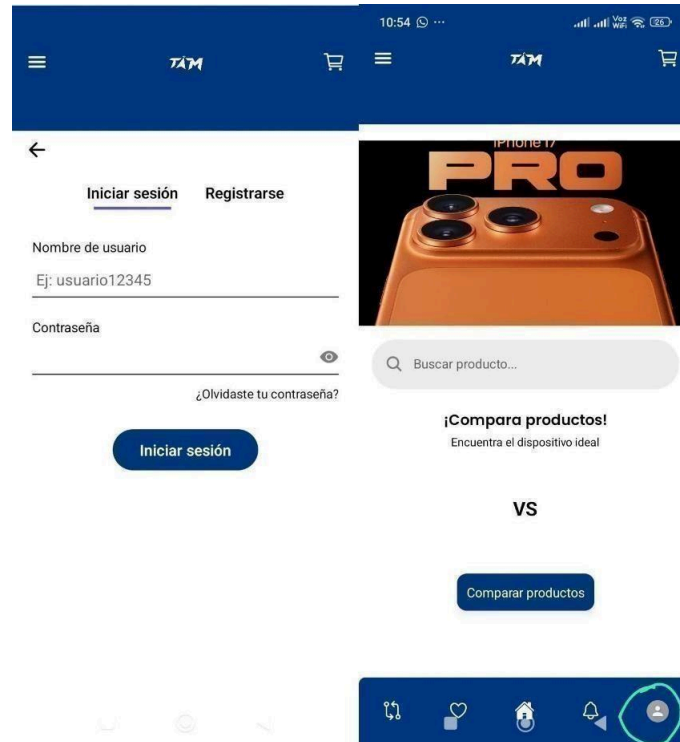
TAM

Iniciar sesión Registrarse

Nombre de usuario

Ej: usuario12345

Contraseña

¿Olvidaste tu contraseña?

Iniciar sesión

10:54 ··· Voz WiFi 26

TAM

iPhone 17

PRO

Buscar producto...

¡Compara productos!

Encuentra el dispositivo ideal

VS

Comparar productos